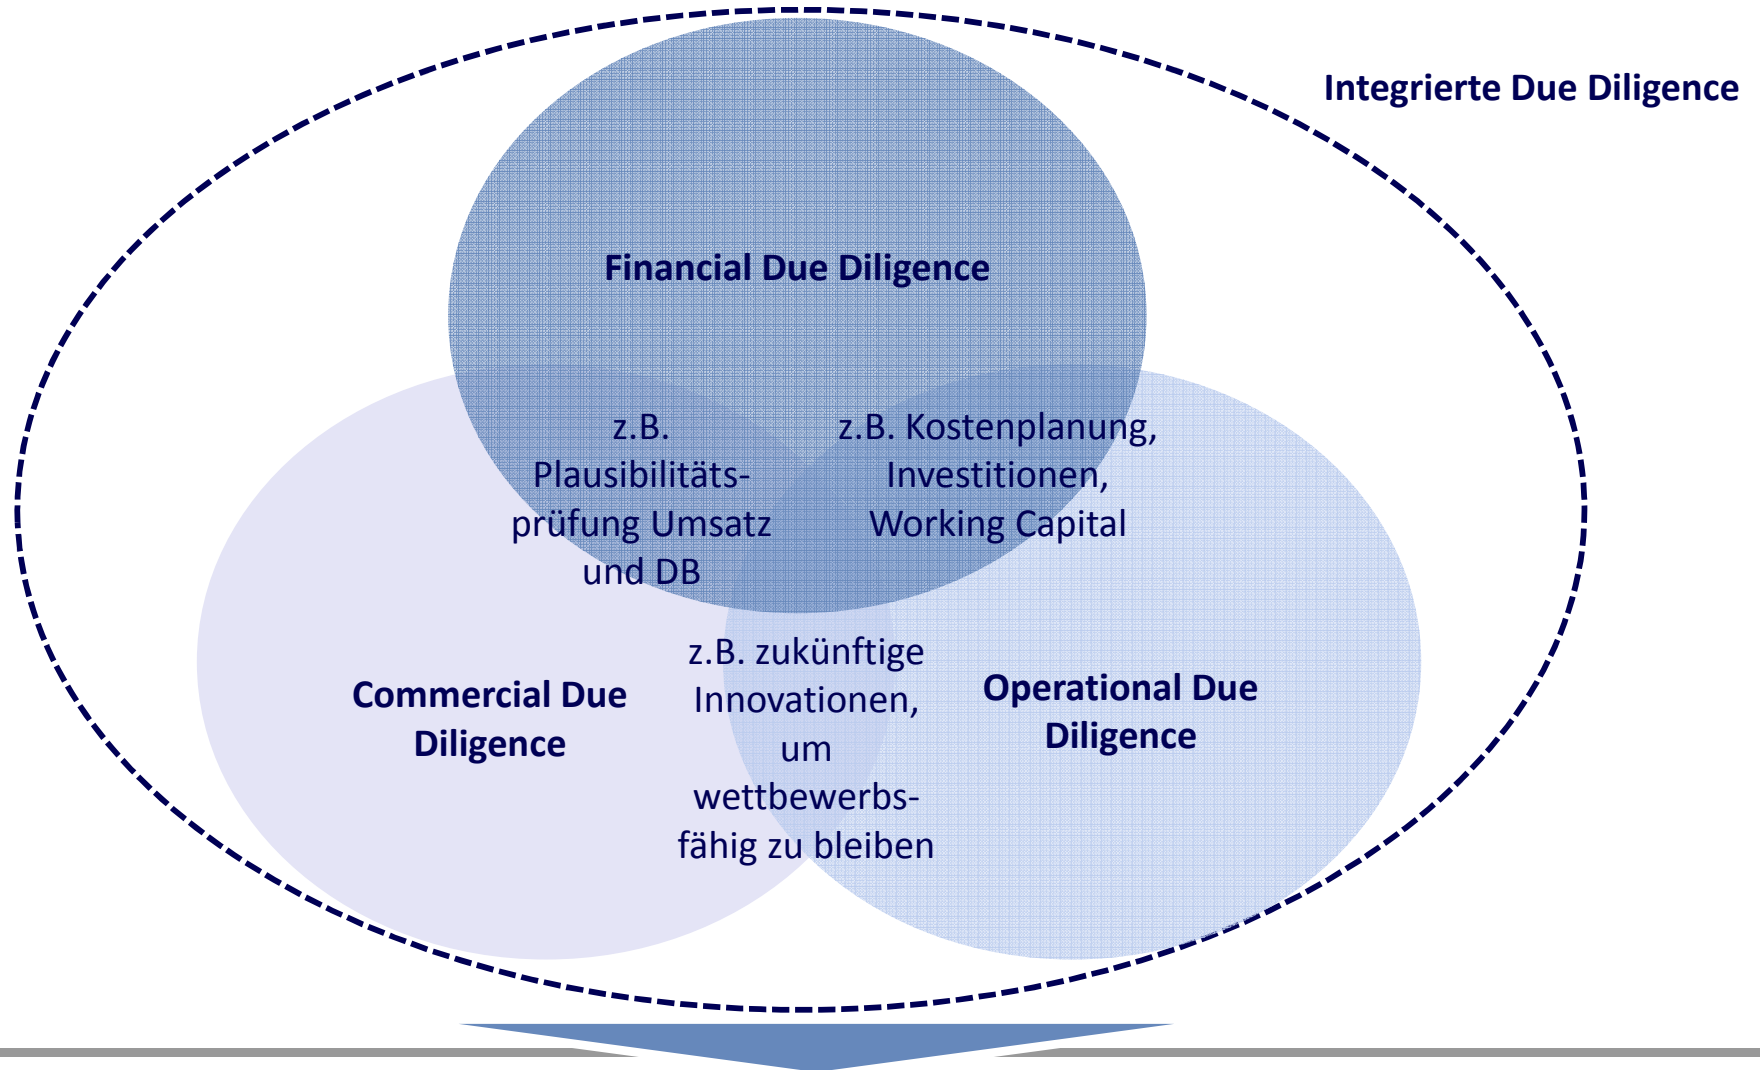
Integrierte Due Diligence

Financial Due Diligence

z.B. Plausibilitätsprüfung Umsatz und DB

z.B. Kostenplanung, Investitionen, Working Capital

Commercial Due Diligence

z.B. zukünftige Innovationen, um wettbewerbsfähig zu bleiben

Operational Due Diligence